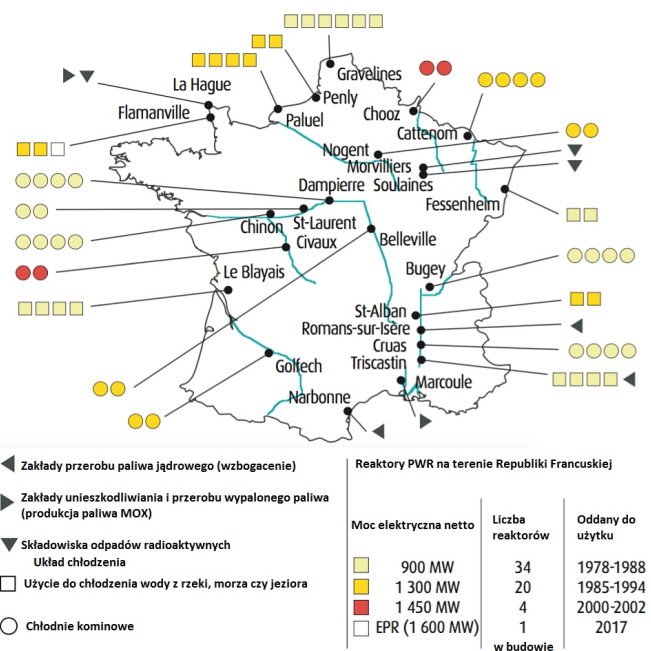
La Hague
Flamanville
Paluel
Penly
Gravelines
Chooz
Cattenom
Nogent
Morvilliers
Soulaines
Fessenheim
Dampierre
St-Laurent
Chinon
Civaux
Belleville
Le Blayais
Bugey
St-Alban
Romans-sur-Isère
Cruas
Triscastin
Golfech
Marcoule
Narbonne

Zakłady przerobu paliwa jądrowego (wzbogacenie)

Zakłady unieszkodliwiania i przerobu wypalonego paliwa (produkcja paliwa MOX)

Składowiska odpadów radioaktywnych

Układ chłodzenia

Użycie do chłodzenia wody z rzeki, morza czy jeziora

Chłodnie kominowe

Reaktory PWR na terenie Republiki Francuskiej

| Moc elektryczna netto | Liczba reaktorów | Oddany do użytku |
|---|---|---|
| 900 MW | 34 | 1978-1988 |
| 1 300 MW | 20 | 1985-1994 |
| 1 450 MW | 4 | 2000-2002 |
| EPR (1 600 MW) | 1 | 2017 |
| | w budowie | |